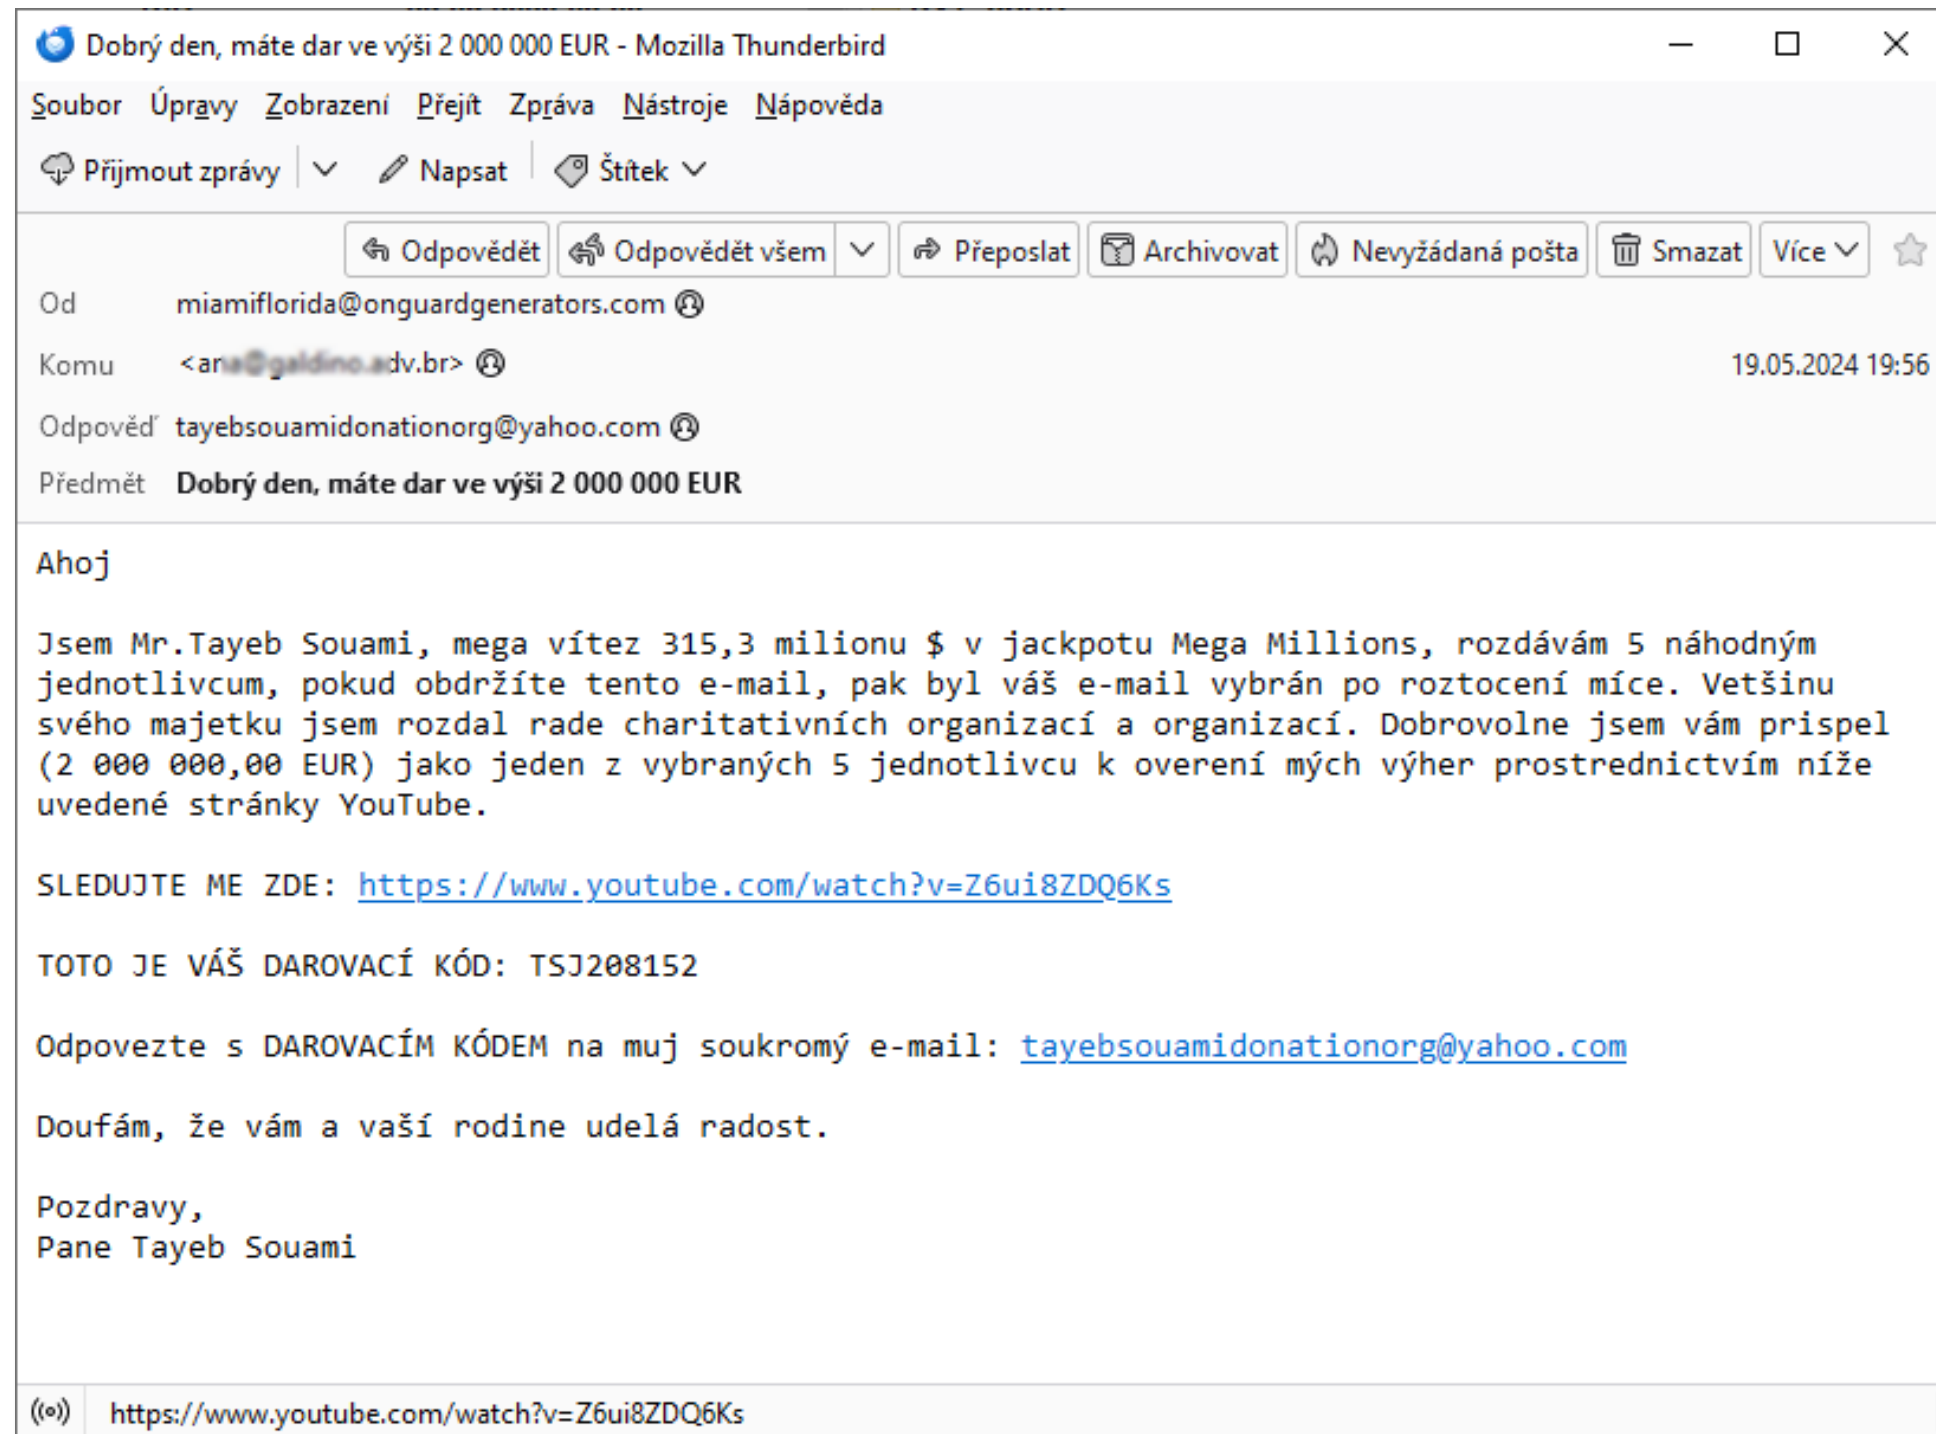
Dobrý den, máte dar ve výši 2 000 000 EUR - Mozilla Thunderbird

Soubor Úpravy Zobrazení Přejít Zpráva Nástroje Nápověda

Přijmout zprávy Napsat Štítek

Odpovědět Odpovědět všem Přeposlat Archivovat Nevyžádaná pošta Smazat Více

Od miamiflorida@onguardgenerators.com

Komu <ar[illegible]dv.br>

19.05.2024 19:56

Odpověď tayebsouamidonationorg@yahoo.com

Předmět Dobrý den, máte dar ve výši 2 000 000 EUR

Ahoj

Jsem Mr.Tayeb Souami, mega vítez 315,3 milionu $ v jackpotu Mega Millions, rozdávám 5 náhodným jednotlivcum, pokud obdržíte tento e-mail, pak byl váš e-mail vybrán po roztocení míce. Vetšinu svého majetku jsem rozdal rade charitativních organizací a organizací. Dobrovolne jsem vám prispel (2 000 000,00 EUR) jako jeden z vybraných 5 jednotlivcu k overení mých výher prostrednictvím níže uvedené stránky YouTube.

SLEDUJTE ME ZDE: https://www.youtube.com/watch?v=Z6ui8ZDQ6Ks

TOTO JE VÁŠ DAROVACÍ KÓD: TSJ208152

Odpovezte s DAROVACÍM KÓDEM na muj soukromý e-mail: tayebsouamidonationorg@yahoo.com

Doufám, že vám a vaší rodine udelá radost.

Pozdravy,
Pane Tayeb Souami

https://www.youtube.com/watch?v=Z6ui8ZDQ6Ks